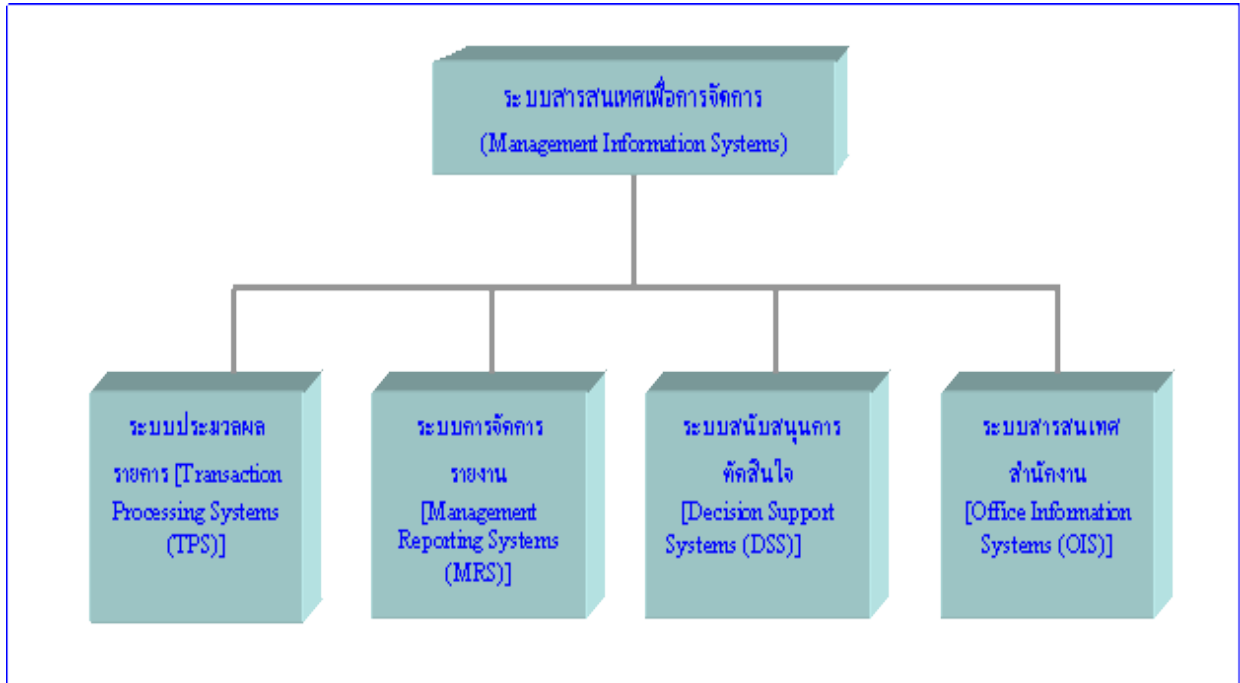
ระบบสารสนเทศเพื่อการจัดการ
(Management Information Systems)

ระบบประมวลผลรายการ [Transaction Processing Systems (TPS)]

ระบบการจัดการรายงาน [Management Reporting Systems (MRS)]

ระบบสนับสนุนการตัดสินใจ [Decision Support Systems (DSS)]

ระบบสารสนเทศสำนักงาน [Office Information Systems (OIS)]